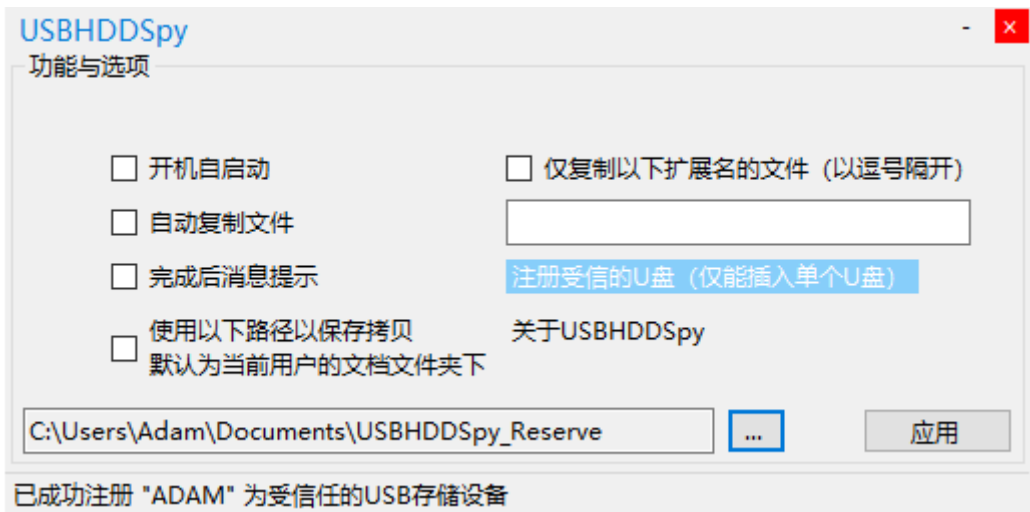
USBHDDSpy

-

×

功能与选项

开机自启动

仅复制以下扩展名的文件（以逗号隔开）

自动复制文件

完成后消息提示

注册受信的U盘（仅能插入单个U盘）

使用以下路径以保存拷贝
默认为当前用户的文档文件夹下

关于USBHDDSpy

C:\Users\Adam\Documents\USBHDDSpy_Reserve

...

应用

已成功注册 "ADAM" 为受信任的USB存储设备